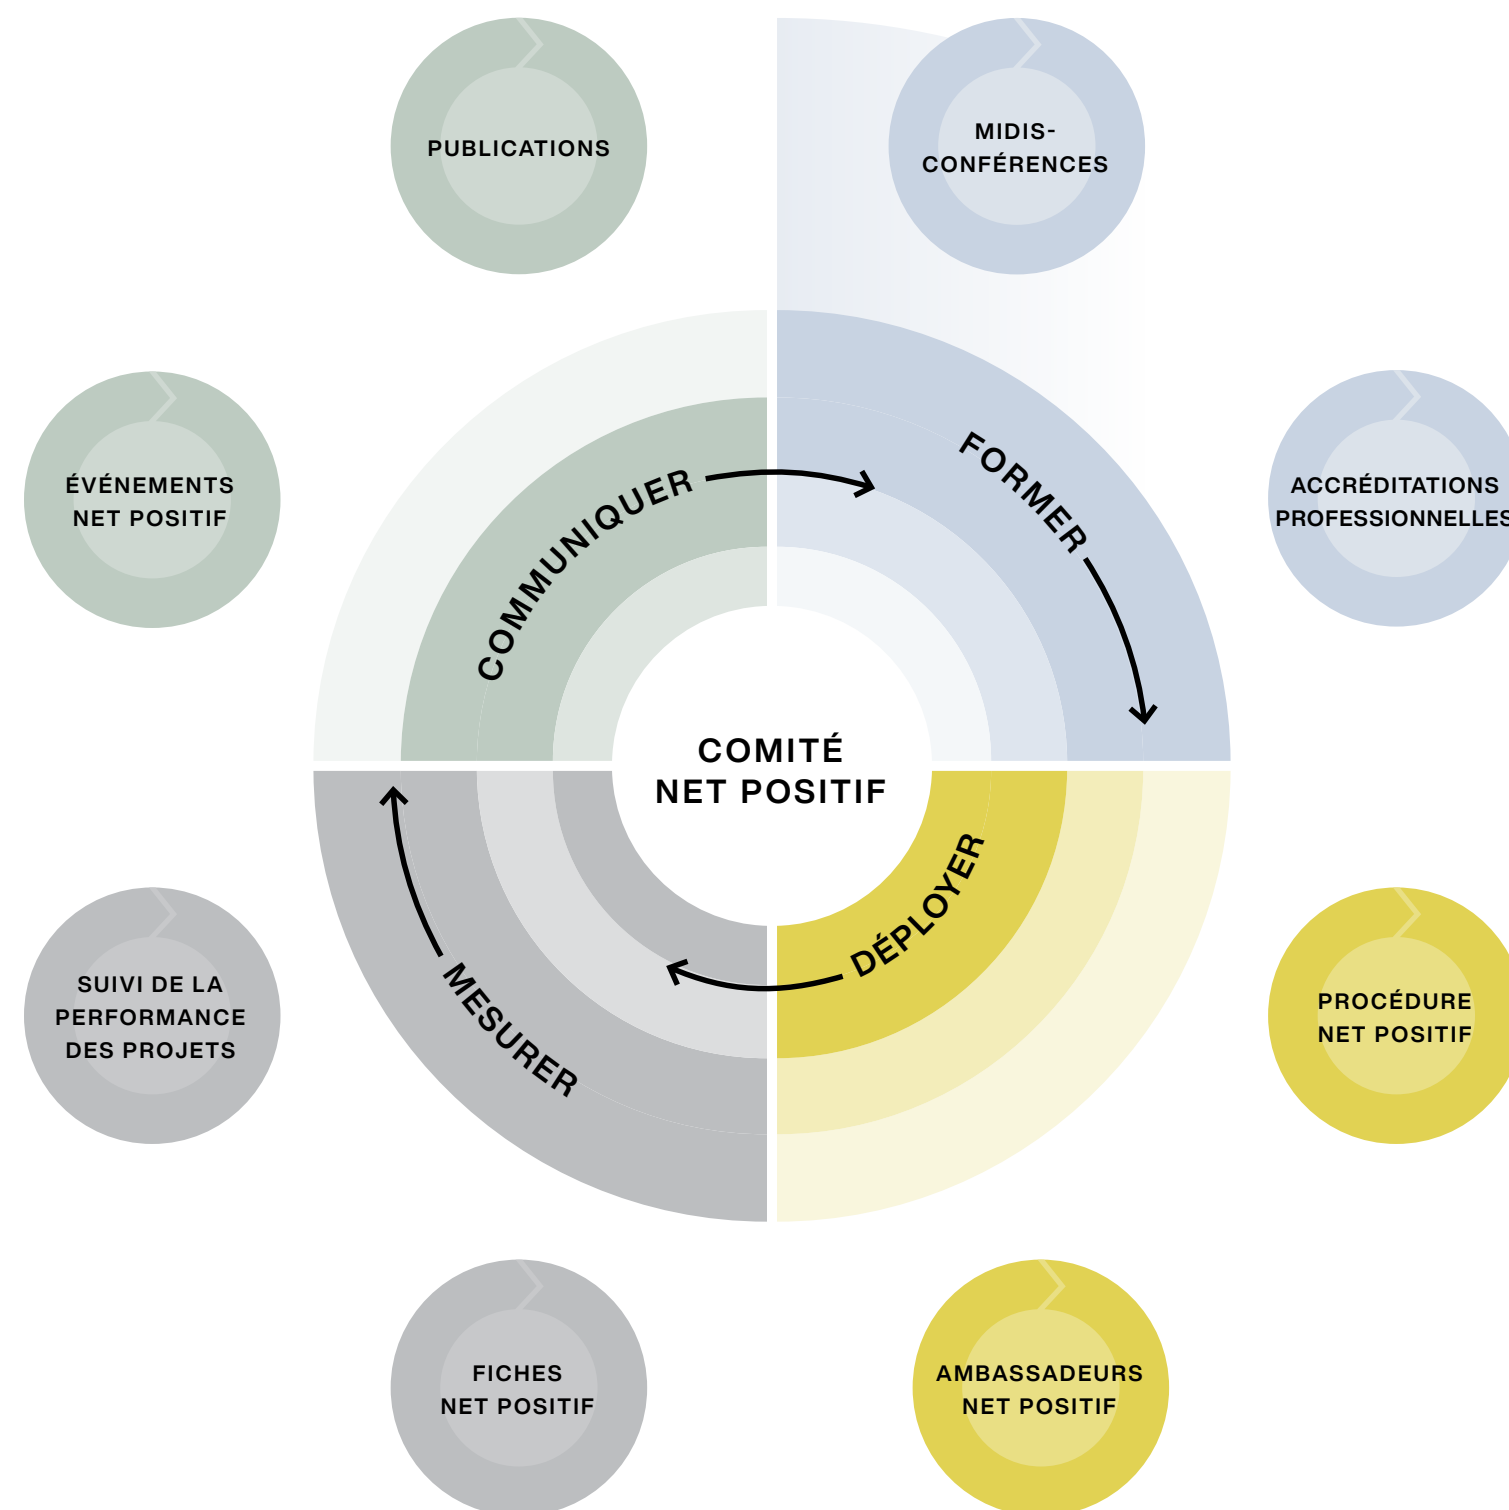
PUBLICATIONS

MIDIS-CONFÉRENCES

ÉVÉNEMENTS NET POSITIF

ACCRÉDITATIONS PROFESSIONNELLES

COMMUNIQUER

FORMER

COMITÉ NET POSITIF

DÉPLOYER

MESURER

SUIVI DE LA PERFORMANCE DES PROJETS

PROCÉDURE NET POSITIF

FICHES NET POSITIF

AMBASSADEURS NET POSITIF